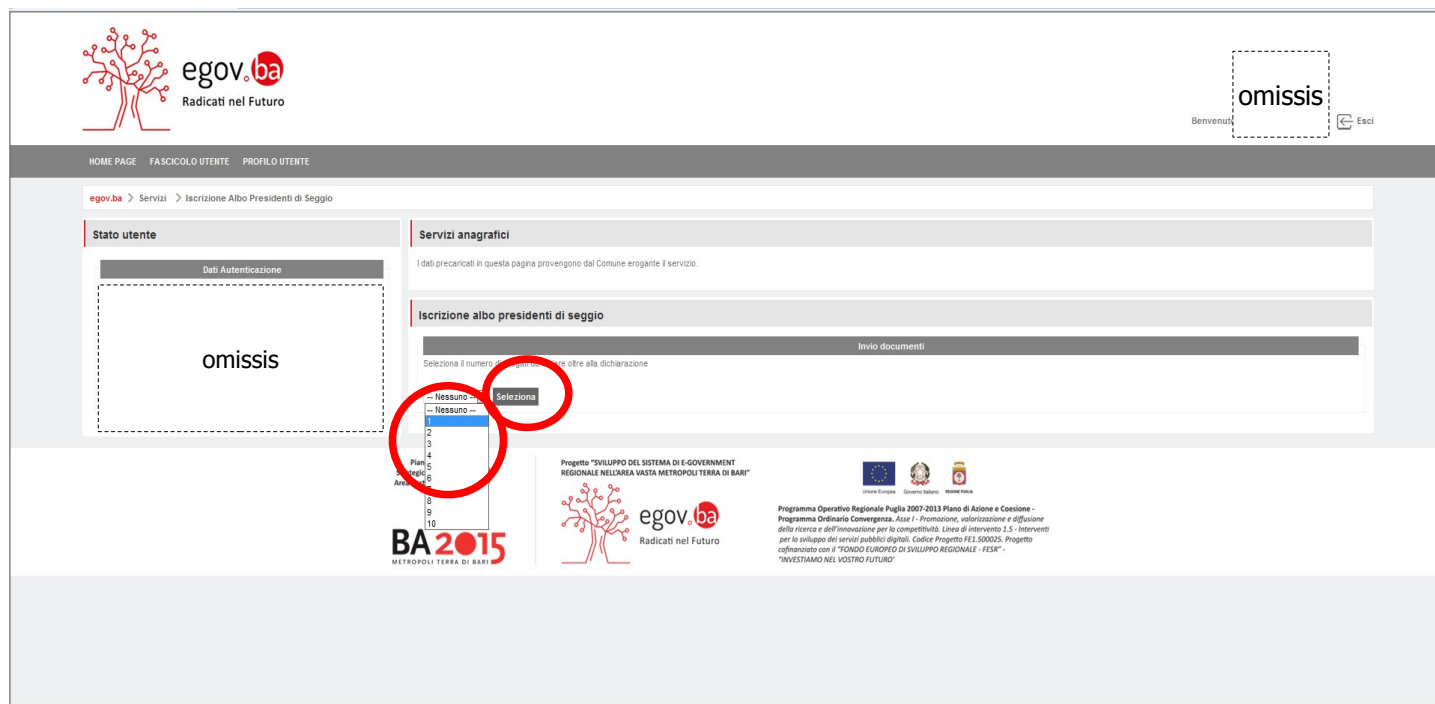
egov.ba
Radicati nel Futuro

omissis
Benvenut
Esci

HOME PAGE FASCICOLO UTENTE PROFILO UTENTE

egov.ba > Servizi > Iscrizione Albo Presidenti di Seggio

Stato utente

Dati Autenticazione

omissis

Servizi anagrafici

I dati precaricati in questa pagina provengono dal Comune erogante il servizio.

Iscrizione albo presidenti di seggio

Invio documenti

Seleziona il numero di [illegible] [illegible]re oltre alla dichiarazione

-- Nessuno --
Seleziona
-- Nessuno --
1
2
3
4
5
6
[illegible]
8
9
10

Pian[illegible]
S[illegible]tegic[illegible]
Are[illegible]

BA 2015
METROPOLI TERRA DI BARI

Progetto "SVILUPPO DEL SISTEMA DI E-GOVERNMENT REGIONALE NELL'AREA VASTA METROPOLI TERRA DI BARI"

egov.ba
Radicati nel Futuro

Unione Europea Governo Italiano REGIONE PUGLIA

Programma Operativo Regionale Puglia 2007-2013 Piano di Azione e Coesione - Programma Ordinario Convergenza. Asse I - Promozione, valorizzazione e diffusione della ricerca e dell'innovazione per la competitività. Linea di intervento 1.5 - Interventi per lo sviluppo dei servizi pubblici digitali. Codice Progetto FE1.500025. Progetto cofinanziato con il "FONDO EUROPEO DI SVILUPPO REGIONALE - FESR" - "INVESTIAMO NEL VOSTRO FUTURO"